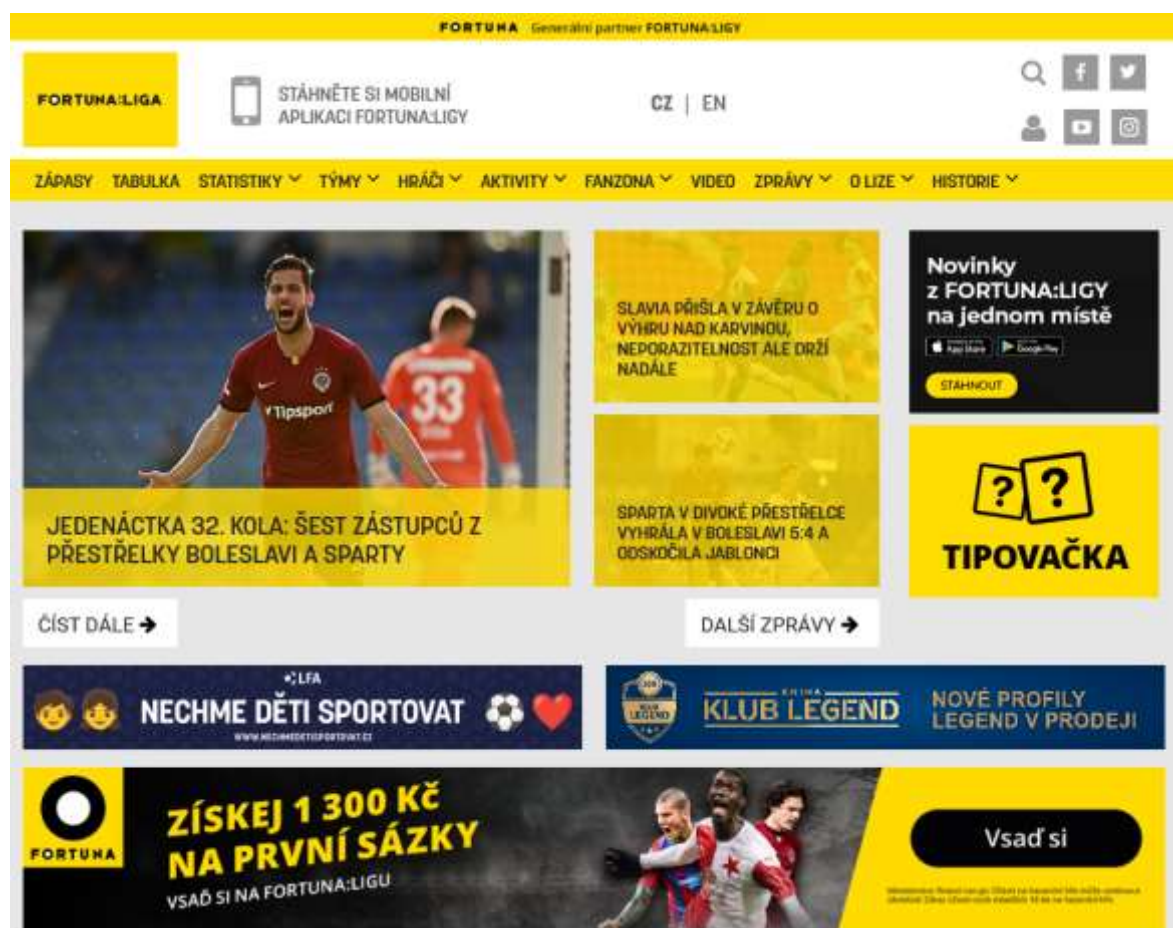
FORTUNA Generální partner FORTUNA:LIGY

FORTUNA:LIGA

STÁHNĚTE SI MOBILNÍ APLIKACI FORTUNA:LIGY

CZ | EN

ZÁPASY TABULKA STATISTIKY TÝMY HRÁČI AKTIVITY FANZONA VIDEO ZPRÁVY O LIZE HISTORIE

Tipsport 33

JEDENÁCTKA 32. KOLA: ŠEST ZÁSTUPCŮ Z PŘESTŘELKY BOLESLAVI A SPARTY

SLAVIA PŘIŠLA V ZÁVĚRU O VÝHRU NAD KARVINOU, NEPORAZITELNOST ALE DRŽÍ NADÁLE

SPARTA V DIVOKÉ PŘESTŘELCE VYHRÁLA V BOLESLAVI 5:4 A ODSKOČILA JABLONCI

Novinky z FORTUNA:LIGY na jednom místě

App Store Google Play

STÁHNOUT

??

TIPOVAČKA

ČÍST DÁLE ➔

DALŠÍ ZPRÁVY ➔

LFA

NECHME DĚTI SPORTOVAT

WWW.NECHMEDETISPORTOVAT.CZ

KNIHA KLUB LEGEND

NOVÉ PROFILY LEGEND V PRODEJI

FORTUNA

ZÍSKEJ 1 300 KČ NA PRVNÍ SÁZKY

VSAĎ SI NA FORTUNA:LIGU

Vsaď si

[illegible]